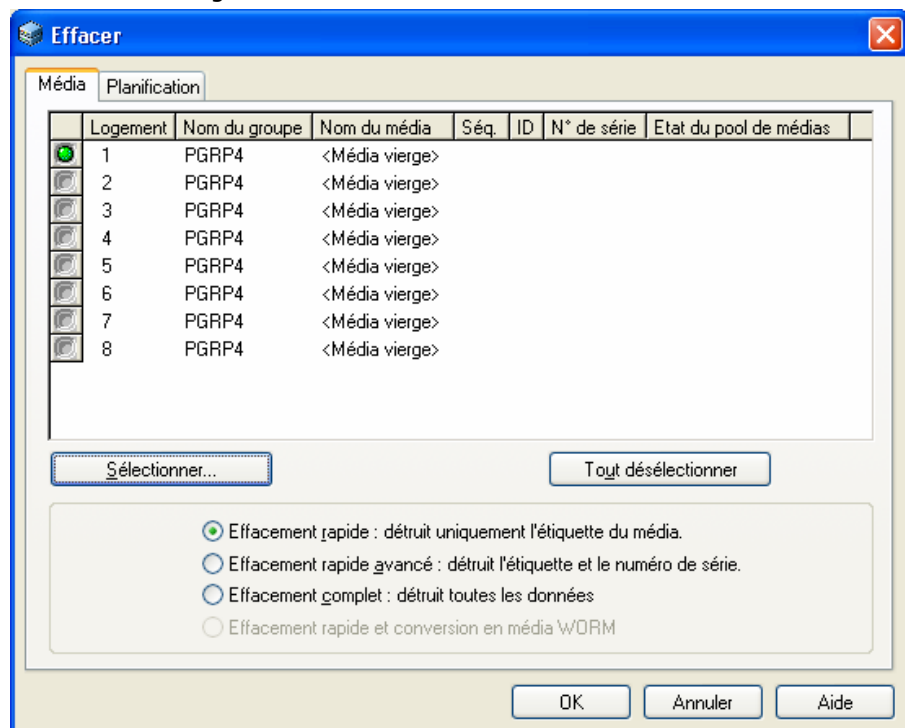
Effacer

Média | Planification

| | Logement | Nom du groupe | Nom du média | Séq. | ID | N° de série | Etat du pool de médias |
|---|---|---|---|---|---|---|---|
| | 1 | PGRP4 | <Média vierge> | | | | |
| | 2 | PGRP4 | <Média vierge> | | | | |
| | 3 | PGRP4 | <Média vierge> | | | | |
| | 4 | PGRP4 | <Média vierge> | | | | |
| | 5 | PGRP4 | <Média vierge> | | | | |
| | 6 | PGRP4 | <Média vierge> | | | | |
| | 7 | PGRP4 | <Média vierge> | | | | |
| | 8 | PGRP4 | <Média vierge> | | | | |

Sélectionner...

Tout désélectionner

Effacement rapide : détruit uniquement l'étiquette du média.

Effacement rapide avancé : détruit l'étiquette et le numéro de série.

Effacement complet : détruit toutes les données

Effacement rapide et conversion en média WORM

OK Annuler Aide